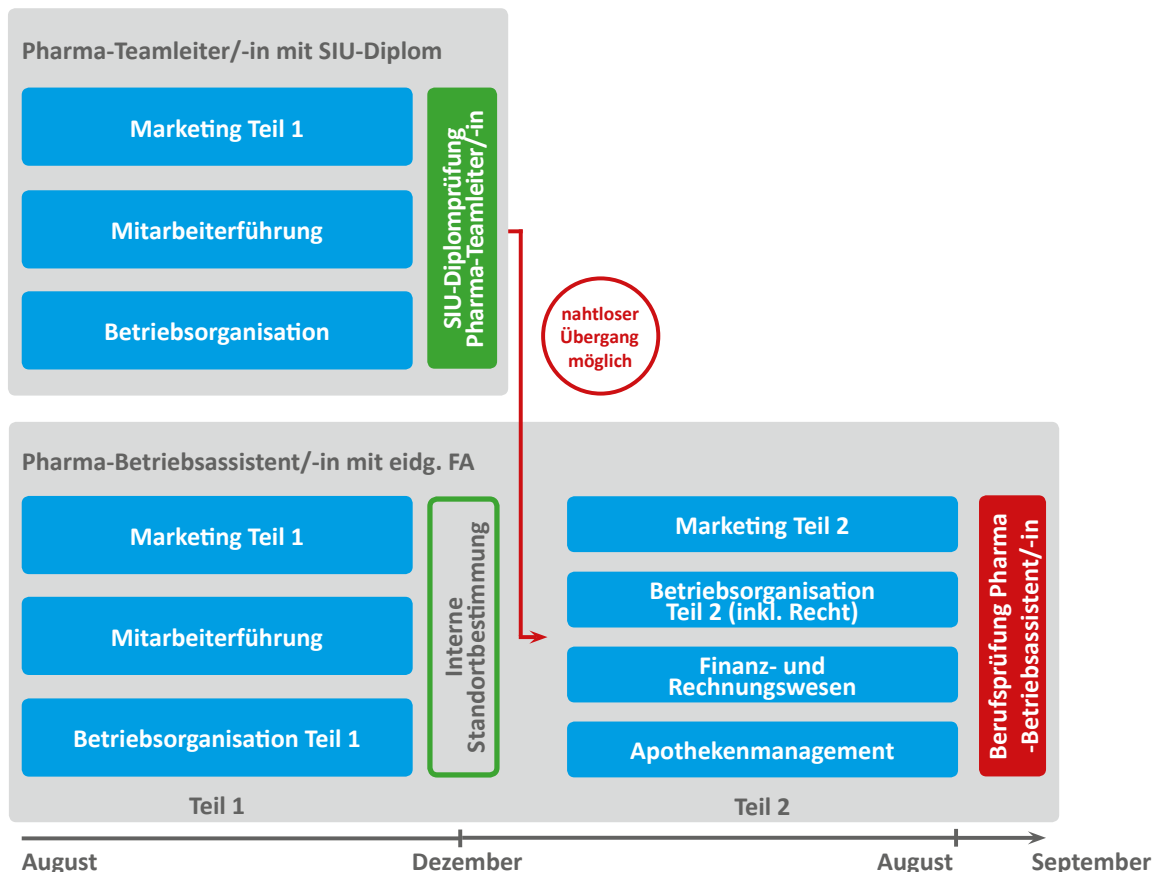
Pharma-Teamleiter/-in mit SIU-Diplom

Marketing Teil 1

Mitarbeiterführung

Betriebsorganisation

SIU-Diplomprüfung Pharma-Teamleiter/-in

nahtloser Übergang möglich

Pharma-Betriebsassistent/-in mit eidg. FA

Marketing Teil 1

Mitarbeiterführung

Betriebsorganisation Teil 1

Interne Standortbestimmung

Marketing Teil 2

Betriebsorganisation Teil 2 (inkl. Recht)

Finanz- und Rechnungswesen

Apothekenmanagement

Berufsprüfung Pharma -Betriebsassistent/-in

Teil 1

Teil 2

August

Dezember

August

September